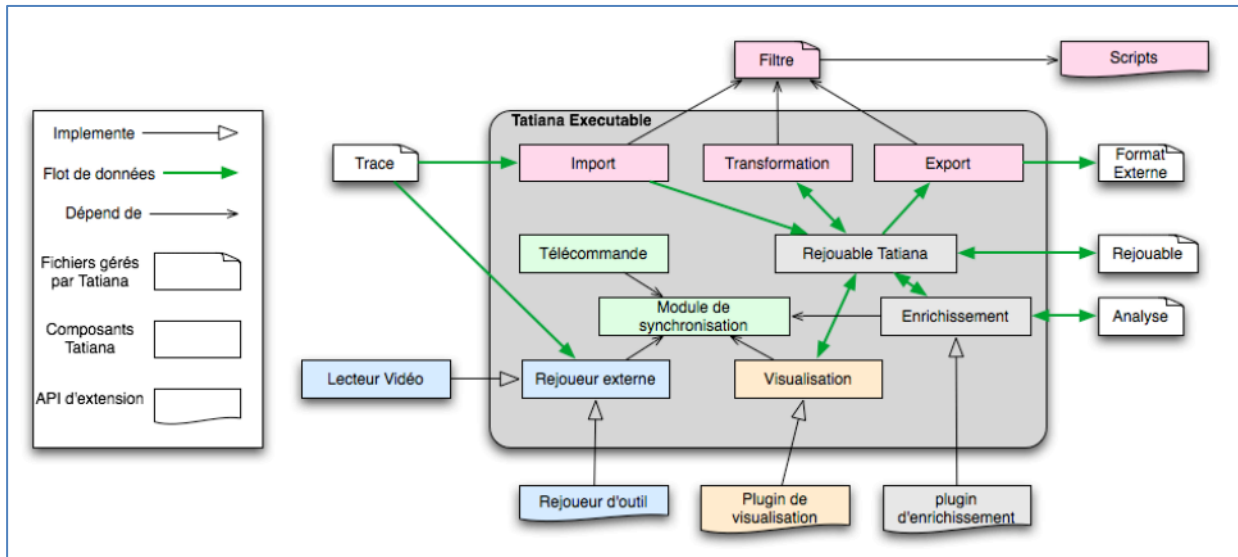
Implemente

Flot de données

Dépend de

Fichiers gérés par Tatiana

Composants Tatiana

API d'extension

Filtre

Scripts

Tatiana Executable

Trace

Import

Transformation

Export

Format Externe

Télécommande

Rejouable Tatiana

Rejouable

Module de synchronisation

Enrichissement

Analyse

Lecteur Vidéo

Rejoueur externe

Visualisation

Rejoueur d'outil

Plugin de visualisation

plugin d'enrichissement